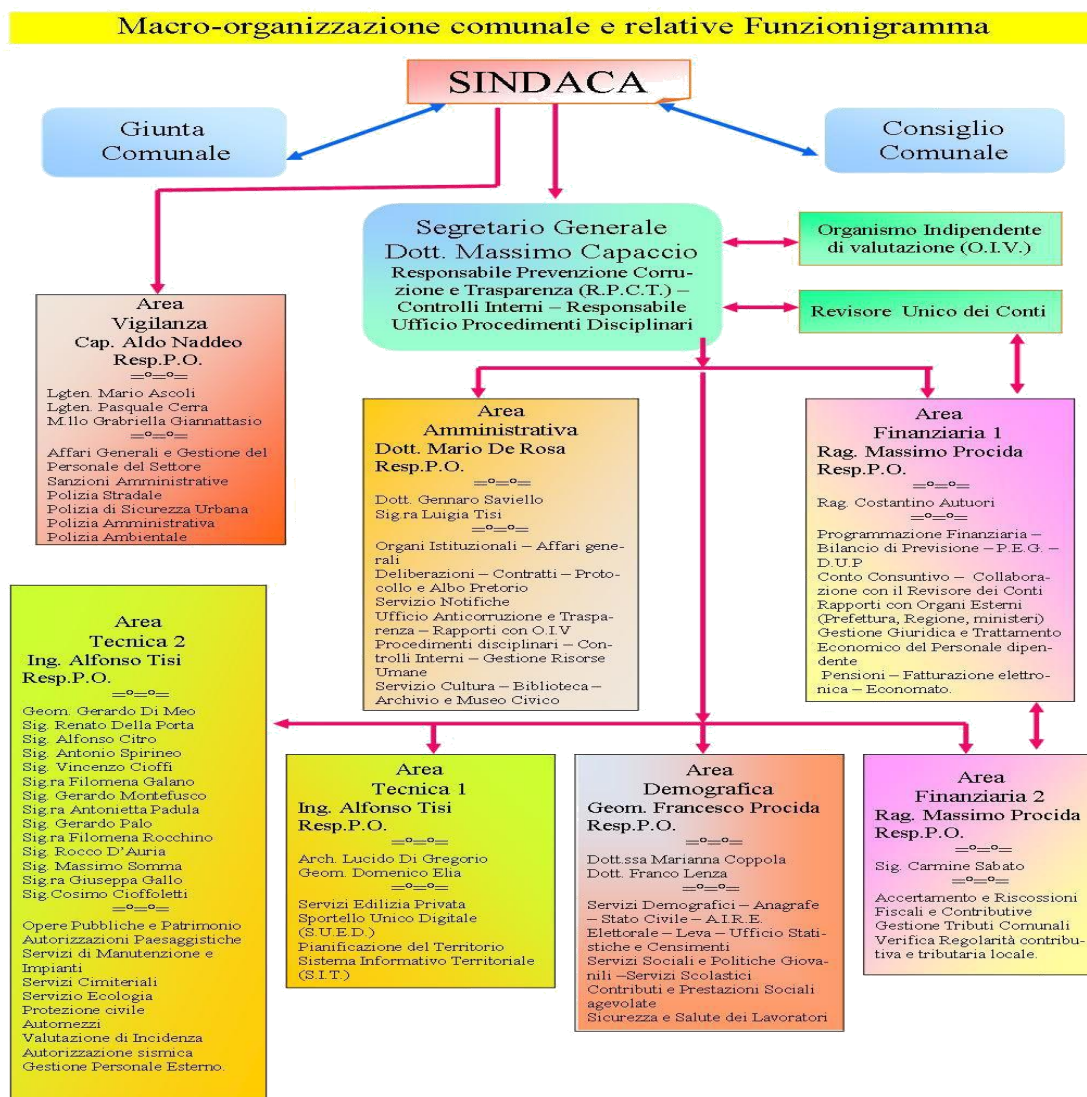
Macro-organizzazione comunale e relative Funzionigramma

SINDACA

Giunta Comunale

Consiglio Comunale

Segretario Generale
Dott. Massimo Capaccio
Responsabile Prevenzione Corruzione e Trasparenza (R.P.C.T.) – Controlli Interni – Responsabile Ufficio Procedimenti Disciplinari

Organismo Indipendente di valutazione (O.I.V.)

Revisore Unico dei Conti

Area
Vigilanza
Cap. Aldo Naddeo
Resp.P.O.
=°=°=
Lgten. Mario Ascoli
Lgten. Pasquale Cerra
M.llo Grabriella Giannattasio
=°=°=
Affari Generali e Gestione del Personale del Settore
Sanzioni Amministrative
Polizia Stradale
Polizia di Sicurezza Urbana
Polizia Amministrativa
Polizia Ambientale

Area
Amministrativa
Dott. Mario De Rosa
Resp.P.O.
=°=°=
Dott. Gennaro Saviello
Sig.ra Luigia Tisi
=°=°=
Organi Istituzionali – Affari generali
Deliberazioni – Contratti – Protocollo e Albo Pretorio
Servizio Notifiche
Ufficio Anticorruzione e Trasparenza – Rapporti con O.I.V
Procedimenti disciplinari – Controlli Interni – Gestione Risorse Umane
Servizio Cultura – Biblioteca – Archivio e Museo Civico

Area
Finanziaria 1
Rag. Massimo Procida
Resp.P.O.
=°=°=
Rag. Costantino Autuori
=°=°=
Programmazione Finanziaria – Bilancio di Previsione – P.E.G. – D.U.P
Conto Consuntivo – Collaborazione con il Revisore dei Conti
Rapporti con Organi Esterni (Prefettura, Regione, ministeri)
Gestione Giuridica e Trattamento Economico del Personale dipendente
Pensioni – Fatturazione elettronica – Economato.

Area
Tecnica 2
Ing. Alfonso Tisi
Resp.P.O.
=°=°=
Geom. Gerardo Di Meo
Sig. Renato Della Porta
Sig. Alfonso Citro
Sig. Antonio Spirineo
Sig. Vincenzo Cioffi
Sig.ra Filomena Galano
Sig. Gerardo Montefusco
Sig.ra Antonietta Padula
Sig. Gerardo Palo
Sig.ra Filomena Rocchino
Sig. Rocco D'Auria
Sig. Massimo Somma
Sig.ra Giuseppa Gallo
Sig.Cosimo Cioffoletti
=°=°=
Opere Pubbliche e Patrimonio
Autorizzazioni Paesaggistiche
Servizi di Manutenzione e Impianti
Servizi Cimiteriali
Servizio Ecologia
Protezione civile
Automezzi
Valutazione di Incidenza
Autorizzazione sismica
Gestione Personale Esterno.

Area
Tecnica 1
Ing. Alfonso Tisi
Resp.P.O.
=°=°=
Arch. Lucido Di Gregorio
Geom. Domenico Elia
=°=°=
Servizi Edilizia Privata
Sportello Unico Digitale (S.U.E.D.)
Pianificazione del Territorio
Sistema Informativo Territoriale (S.I.T.)

Area
Demografica
Geom. Francesco Procida
Resp.P.O.
=°=°=
Dott.ssa Marianna Coppola
Dott. Franco Lenza
=°=°=
Servizi Demografici – Anagrafe – Stato Civile – A.I.R.E.
Elettorale – Leva – Ufficio Statistiche e Censimenti
Servizi Sociali e Politiche Giovanili –Servizi Scolastici
Contributi e Prestazioni Sociali agevolate
Sicurezza e Salute dei Lavoratori

Area
Finanziaria 2
Rag. Massimo Procida
Resp.P.O.
=°=°=
Sig. Carmine Sabato
=°=°=
Accertamento e Riscossioni Fiscali e Contributive
Gestione Tributi Comunali
Verifica Regolarità contributiva e tributaria locale.